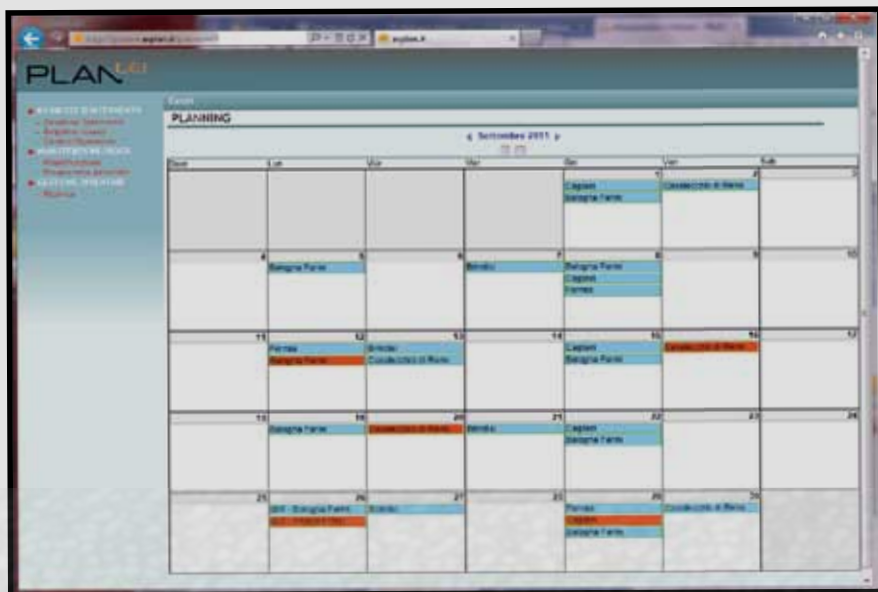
PLAN

Eventi

PLANNING

« Settembre 2011 »

| Dom | Lun | Mar | Mer | Gio | Ven | Sab |
|---|---|---|---|---|---|---|
| | | | | 1 Cagliari, Bologna Fiera | 2 Casalecchio di Reno | 3 |
| 4 | 5 Bologna Fiera | 6 | 7 Brindisi | 8 Bologna Fiera, Cagliari, Firenze | 9 | 10 |
| 11 | 12 Firenze, Bologna Fiera | 13 Brindisi, Casalecchio di Reno | 14 | 15 Cagliari, Bologna Fiera | 16 Casalecchio di Reno | 17 |
| 18 | 19 Bologna Fiera | 20 Casalecchio di Reno | 21 Brindisi | 22 Cagliari, Bologna Fiera | 23 | 24 |
| 25 | 26 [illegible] - Bologna Fiera, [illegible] | 27 Brindisi | 28 | 29 Firenze, Cagliari, Bologna Fiera | 30 Casalecchio di Reno | |